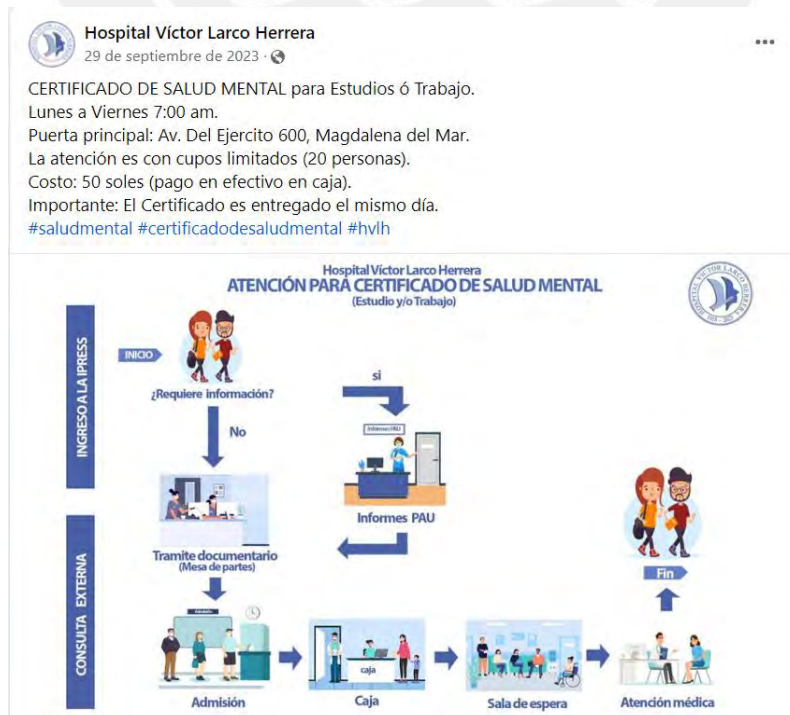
Hospital Víctor Larco Herrera
29 de septiembre de 2023 ·

CERTIFICADO DE SALUD MENTAL para Estudios ó Trabajo.
Lunes a Viernes 7:00 am.
Puerta principal: Av. Del Ejercito 600, Magdalena del Mar.
La atención es con cupos limitados (20 personas).
Costo: 50 soles (pago en efectivo en caja).
Importante: El Certificado es entregado el mismo día.
#saludmental #certificadodesaludmental #hvlh

Hospital Víctor Larco Herrera
ATENCIÓN PARA CERTIFICADO DE SALUD MENTAL
(Estudio y/o Trabajo)

INGRESO A LA IPRESS

INICIO

¿Requiere información?

si

No

Informes PAU

Informes PAU

Tramite documentario
(Mesa de partes)

CONSULTA EXTERNA

Fin

Admisión

Admisión

caja

Caja

Sala de espera

Atención médica